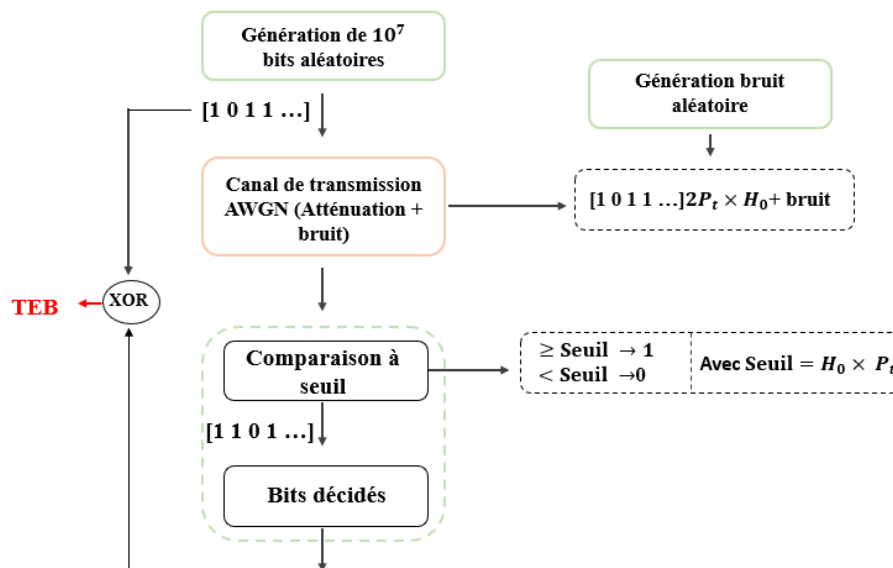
Génération de $10^7$ bits aléatoires

Génération bruit aléatoire

[1 0 1 1 …]

Canal de transmission AWGN (Atténuation + bruit)

[1 0 1 1 …]$2P_t \times H_0$+ bruit

TEB

XOR

Comparaison à seuil

$\geq$ Seuil $\rightarrow 1$
$<$ Seuil $\rightarrow 0$

Avec Seuil $= H_0 \times P_t$

[1 1 0 1 …]

Bits décidés